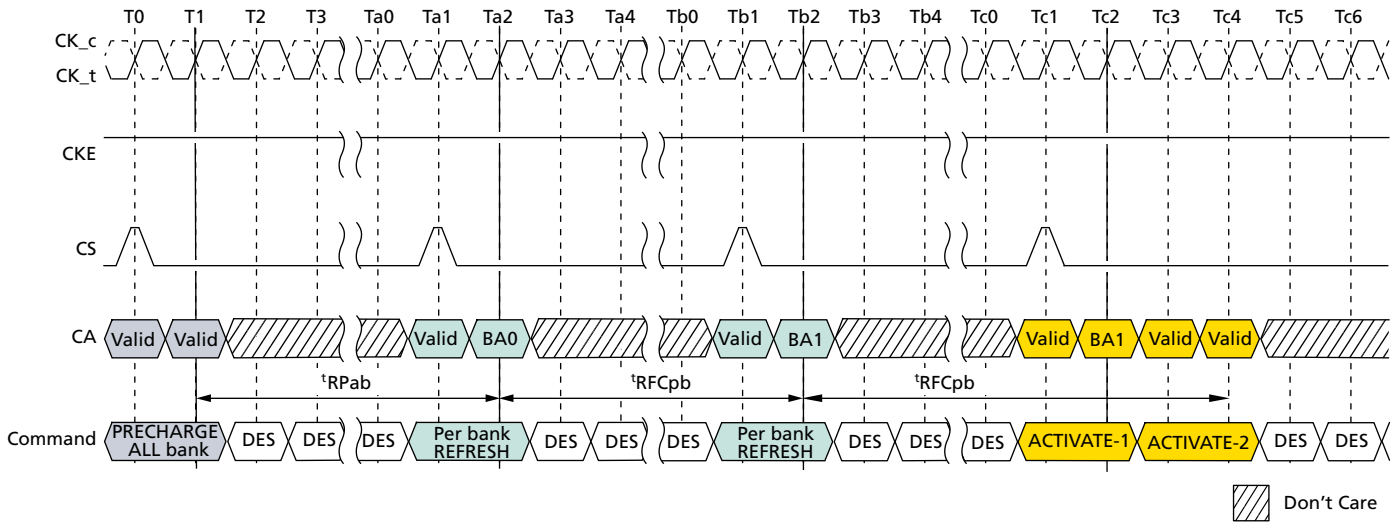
T0 T1 T2 T3 Ta0 Ta1 Ta2 Ta3 Ta4 Tb0 Tb1 Tb2 Tb3 Tb4 Tc0 Tc1 Tc2 Tc3 Tc4 Tc5 Tc6

CK_c
CK_t

CKE

CS

CA: Valid Valid Valid BA0 Valid BA1 Valid BA1 Valid Valid

$^{t}$RPab $^{t}$RFCpb $^{t}$RFCpb

Command: PRECHARGE ALL bank DES DES DES Per bank REFRESH DES DES DES Per bank REFRESH DES DES DES ACTIVATE-1 ACTIVATE-2 DES DES

Don't Care